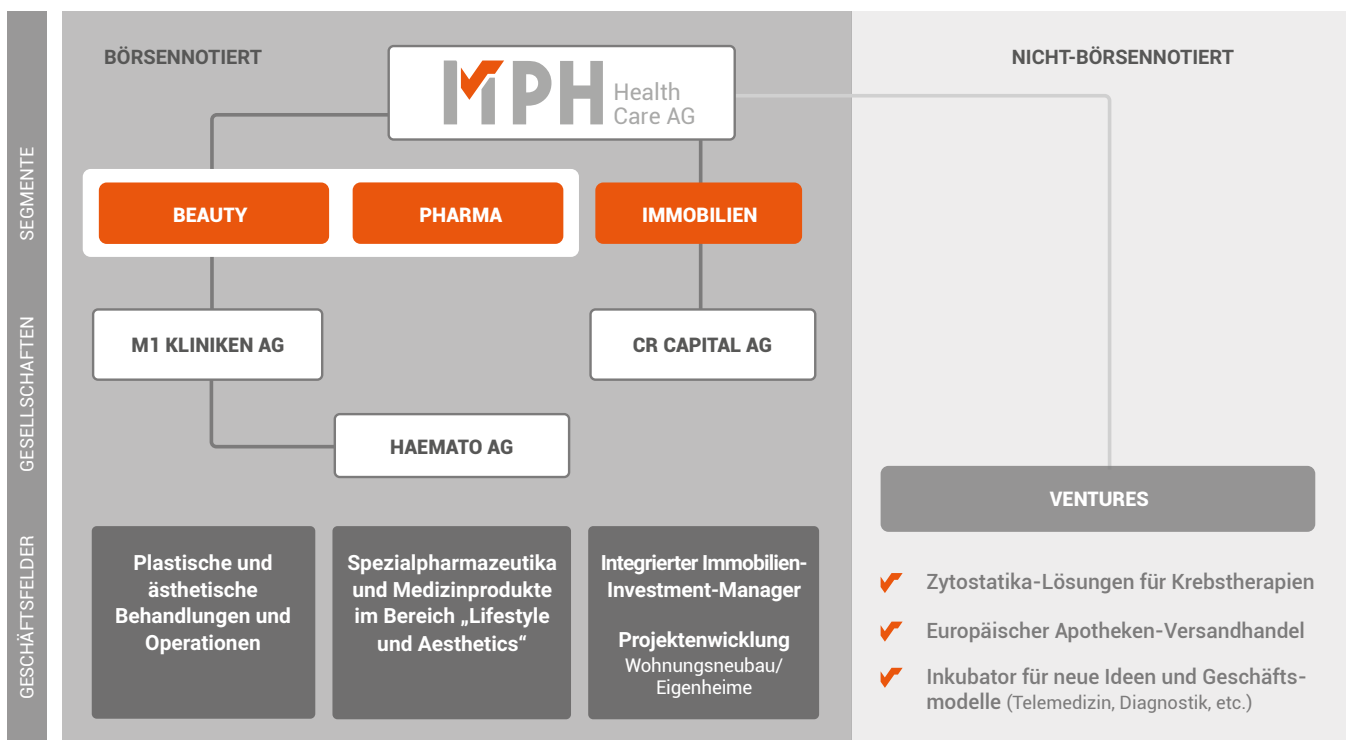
SEGMENTE

GESELLSCHAFTEN

GESCHÄFTSFELDER

BÖRSENNOTIERT

MPH Health Care AG

NICHT-BÖRSENNOTIERT

BEAUTY

PHARMA

IMMOBILIEN

M1 KLINIKEN AG

CR CAPITAL AG

HAEMATO AG

VENTURES

Plastische und ästhetische Behandlungen und Operationen

Spezialpharmazeutika und Medizinprodukte im Bereich „Lifestyle und Aesthetics“

Integrierter Immobilien-Investment-Manager

Projektenwicklung
Wohnungsneubau/ Eigenheime

Zytostatika-Lösungen für Krebstherapien

Europäischer Apotheken-Versandhandel

Inkubator für neue Ideen und Geschäftsmodelle (Telemedizin, Diagnostik, etc.)